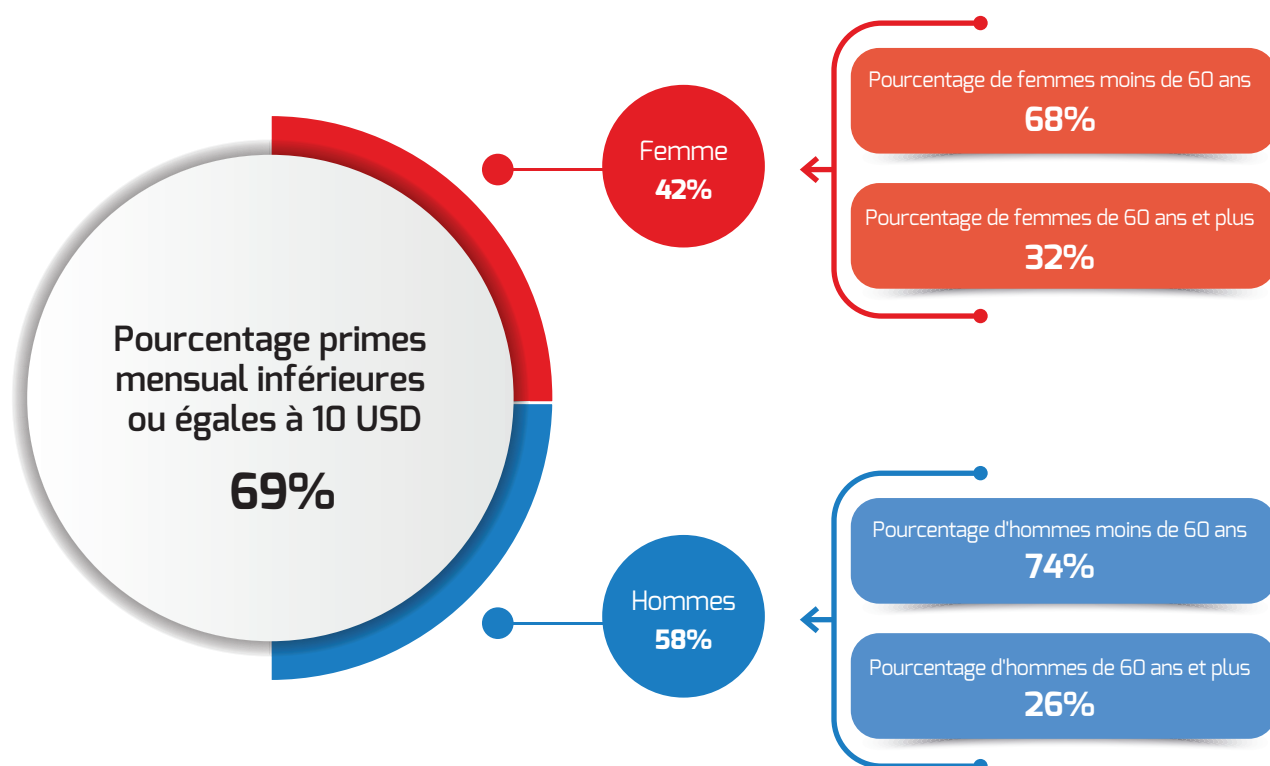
Pourcentage primes mensual inférieures ou égales à 10 USD
69%

Femme
42%

Pourcentage de femmes moins de 60 ans
68%

Pourcentage de femmes de 60 ans et plus
32%

Hommes
58%

Pourcentage d'hommes moins de 60 ans
74%

Pourcentage d'hommes de 60 ans et plus
26%